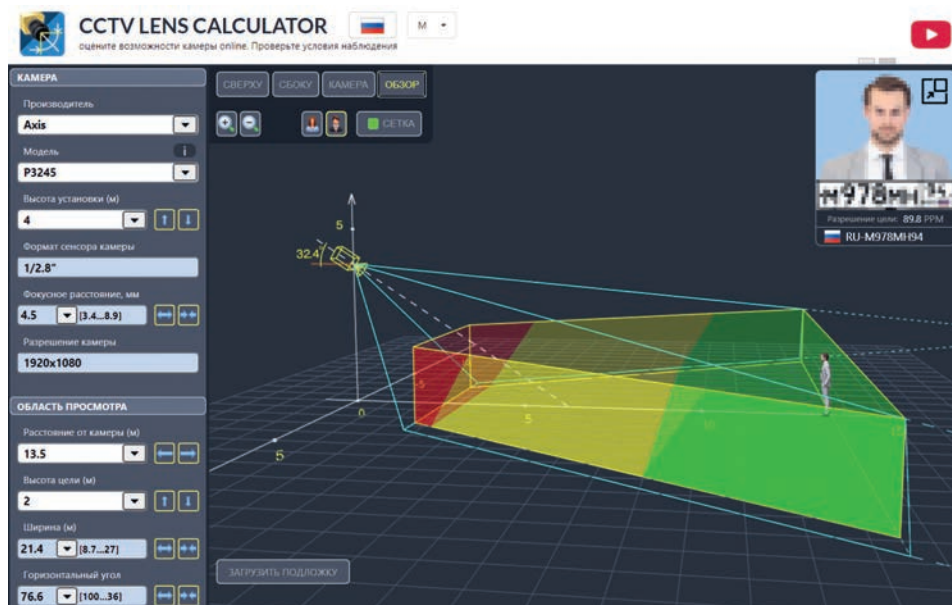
CCTV LENS CALCULATOR
оцените возможности камеры online. Проверьте условия наблюдения

M

КАМЕРА

Производитель
Axis

Модель
P3245

Высота установки (м)
4

Формат сенсора камеры
1/2.8"

Фокусное расстояние, мм
4.5 [3.4...8.9]

Разрешение камеры
1920x1080

ОБЛАСТЬ ПРОСМОТРА

Расстояние от камеры (м)
13.5

Высота цели (м)
2

Ширина (м)
21.4 [8.7...27]

Горизонтальный угол
76.6 [100...36]

СВЕРХУ СБОКУ КАМЕРА ОБЗОР

СЕТКА

5
32.4°
5
0
5
5
10
15

ЗАГРУЗИТЬ ПОДЛОЖКУ

M978MH
Разрешение цели: 89.8 PPM
RU-M978MH94